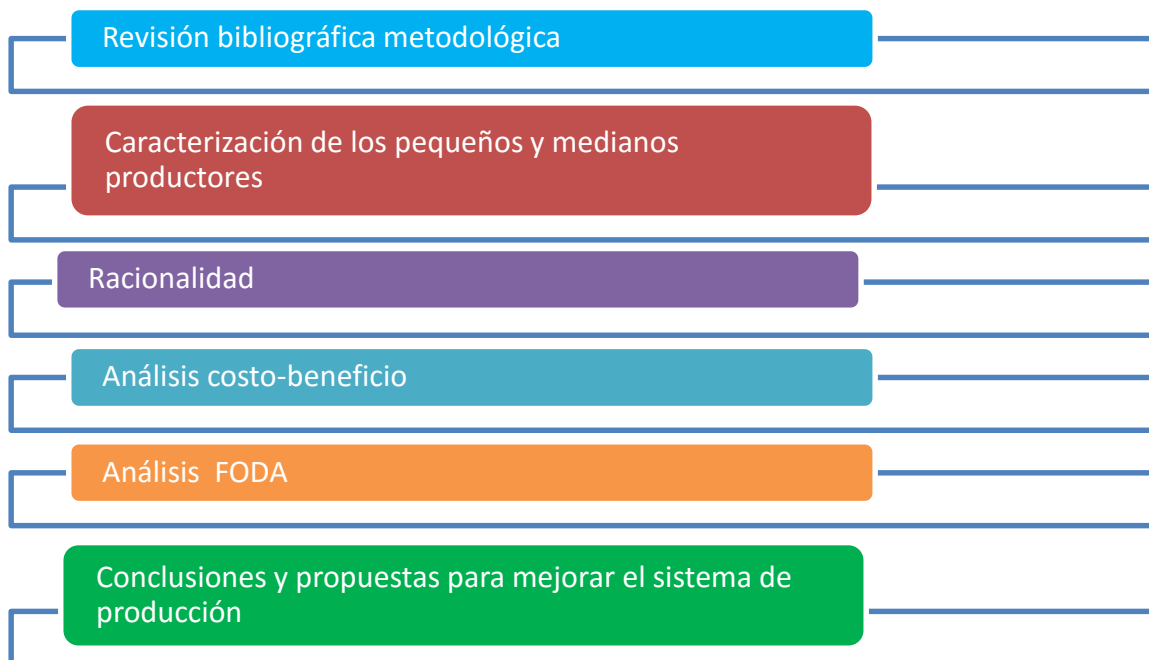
Revisión bibliográfica metodológica

Caracterización de los pequeños y medianos productores

Racionalidad

Análisis costo-beneficio

Análisis FODA

Conclusiones y propuestas para mejorar el sistema de producción